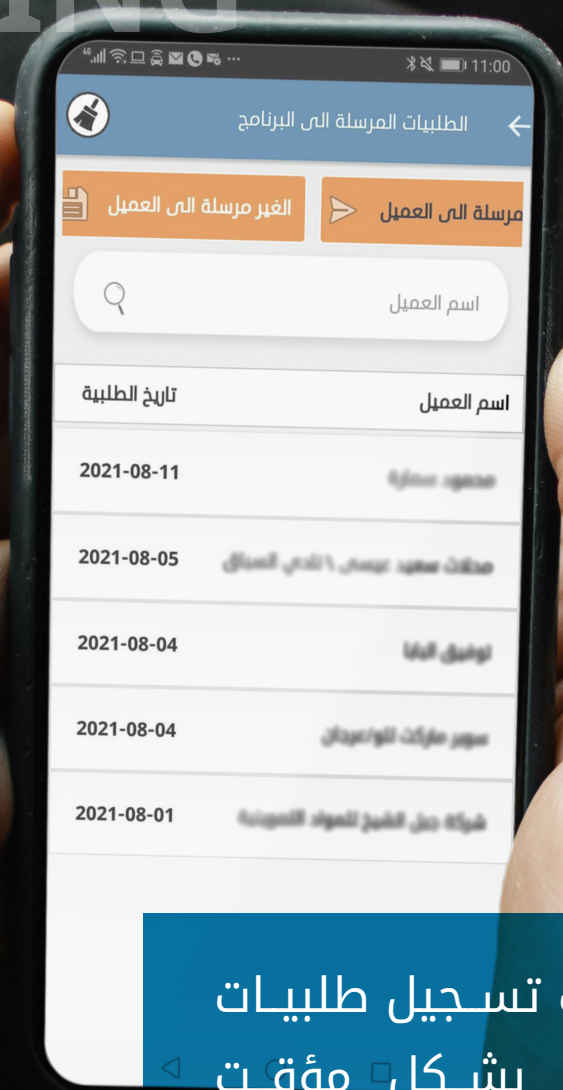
11:00

الطلبيات المرسلة الى البرنامج

مرسلة الى العميل

الغير مرسلة الى العميل

اسم العميل

| اسم العميل | تاريخ الطلبية |
|---|---|
| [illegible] | 2021-08-11 |
| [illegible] | 2021-08-05 |
| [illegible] | 2021-08-04 |
| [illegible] | 2021-08-04 |
| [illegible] | 2021-08-01 |

تسجيل طلبيات

بشكل مؤقت